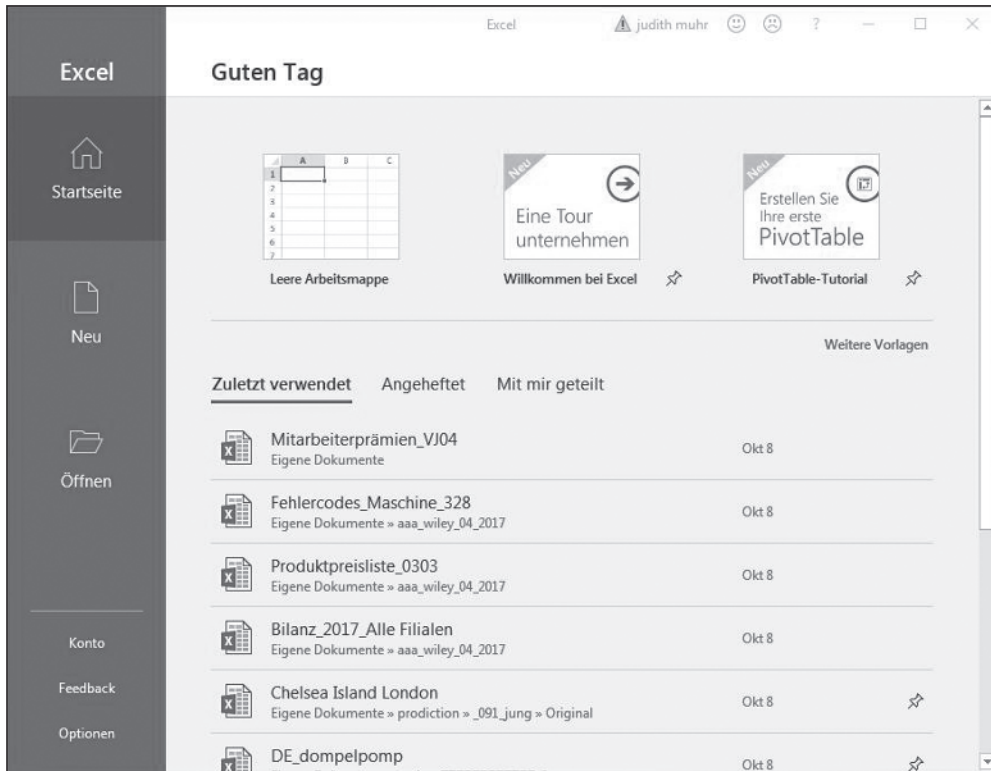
Excel

Startseite

Neu

Öffnen

Konto

Feedback

Optionen

Excel judith muhr ? — □ ×

Guten Tag

| | A | B | C |
|---|---|---|---|
| 1 | | | |
| 2 | | | |
| 3 | | | |
| 4 | | | |
| 5 | | | |
| 6 | | | |
| 7 | | | |

Leere Arbeitsmappe

Neu
Eine Tour unternehmen

Willkommen bei Excel

Neu
Erstellen Sie Ihre erste PivotTable

PivotTable-Tutorial

Weitere Vorlagen

Zuletzt verwendet Angeheftet Mit mir geteilt

Mitarbeiterprämien_VJ04
Eigene Dokumente
Okt 8

Fehlercodes_Maschine_328
Eigene Dokumente » aaa_wiley_04_2017
Okt 8

Produktpreisliste_0303
Eigene Dokumente » aaa_wiley_04_2017
Okt 8

Bilanz_2017_Alle Filialen
Eigene Dokumente » aaa_wiley_04_2017
Okt 8

Chelsea Island London
Eigene Dokumente » prodiction » _091_jung » Original
Okt 8

DE_dompelpomp
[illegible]
Okt 8